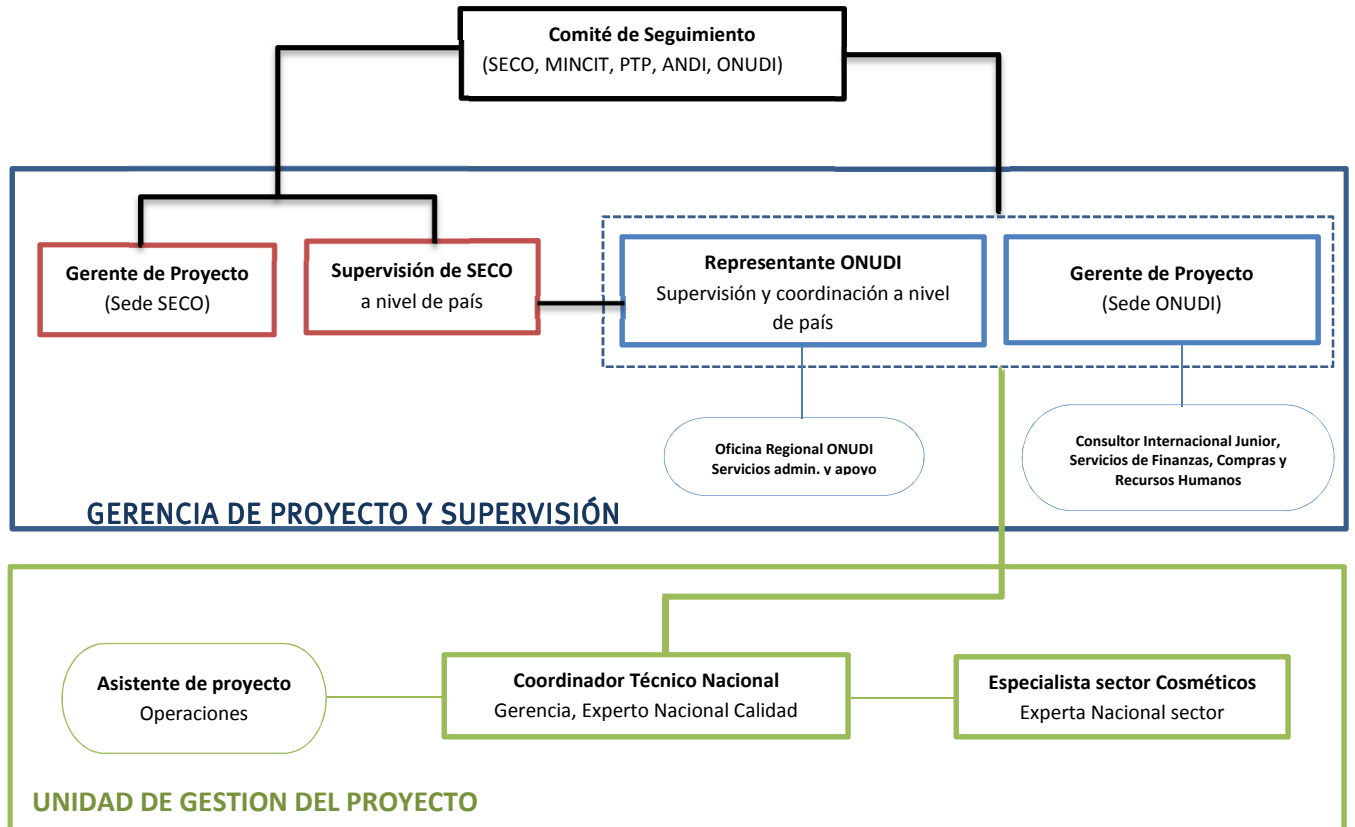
Comité de Seguimiento
(SECO, MINCIT, PTP, ANDI, ONUDI)

Gerente de Proyecto
(Sede SECO)

Supervisión de SECO
a nivel de país

Representante ONUDI
Supervisión y coordinación a nivel de país

Gerente de Proyecto
(Sede ONUDI)

Oficina Regional ONUDI
Servicios admin. y apoyo

Consultor Internacional Junior, Servicios de Finanzas, Compras y Recursos Humanos

GERENCIA DE PROYECTO Y SUPERVISIÓN

Asistente de proyecto
Operaciones

Coordinador Técnico Nacional
Gerencia, Experto Nacional Calidad

Especialista sector Cosméticos
Experta Nacional sector

UNIDAD DE GESTION DEL PROYECTO